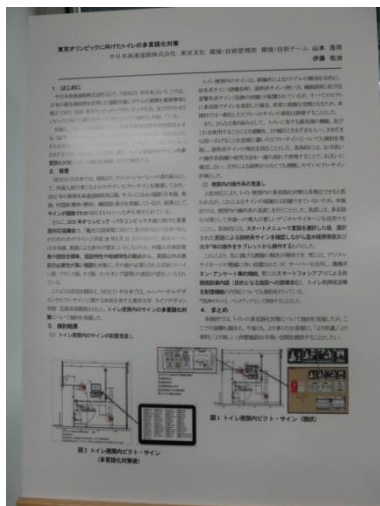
東京オリンピックに向けたトイレの多言語化対策

中日本高速道路株式会社　東京支社　環境・技術管理部　環境・技術チーム　山本 浩司
伊藤 佑介

1. はじめに

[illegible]

2. 背景

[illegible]

3. 検討概要

(1) トイレ便房内のサインの配置状況と

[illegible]

(2) 便房内の操作系の見直し

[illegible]

4. まとめ

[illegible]

図1 トイレ便房内ピクト・サイン（多言語化対策後）

図2 トイレ便房内ピクト・サイン（現状）